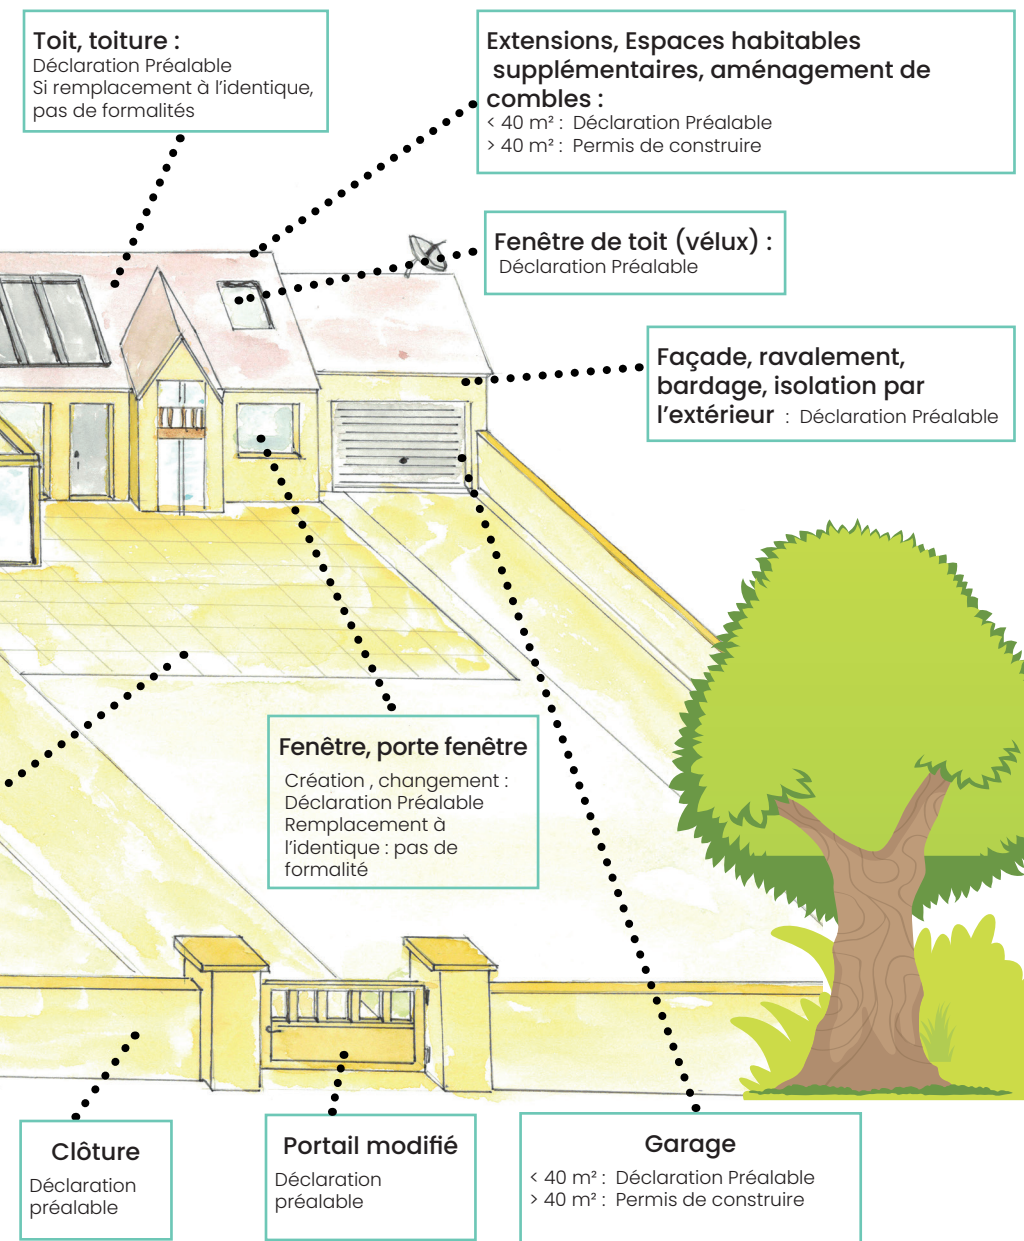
Toit, toiture :
Déclaration Préalable
Si remplacement à l'identique, pas de formalités

Extensions, Espaces habitables supplémentaires, aménagement de combles :
< 40 m² : Déclaration Préalable
> 40 m² : Permis de construire

Fenêtre de toit (vélux) :
Déclaration Préalable

Façade, ravalement, bardage, isolation par l'extérieur : Déclaration Préalable

Fenêtre, porte fenêtre
Création , changement : Déclaration Préalable
Remplacement à l'identique : pas de formalité

Clôture
Déclaration préalable

Portail modifié
Déclaration préalable

Garage
< 40 m² : Déclaration Préalable
> 40 m² : Permis de construire